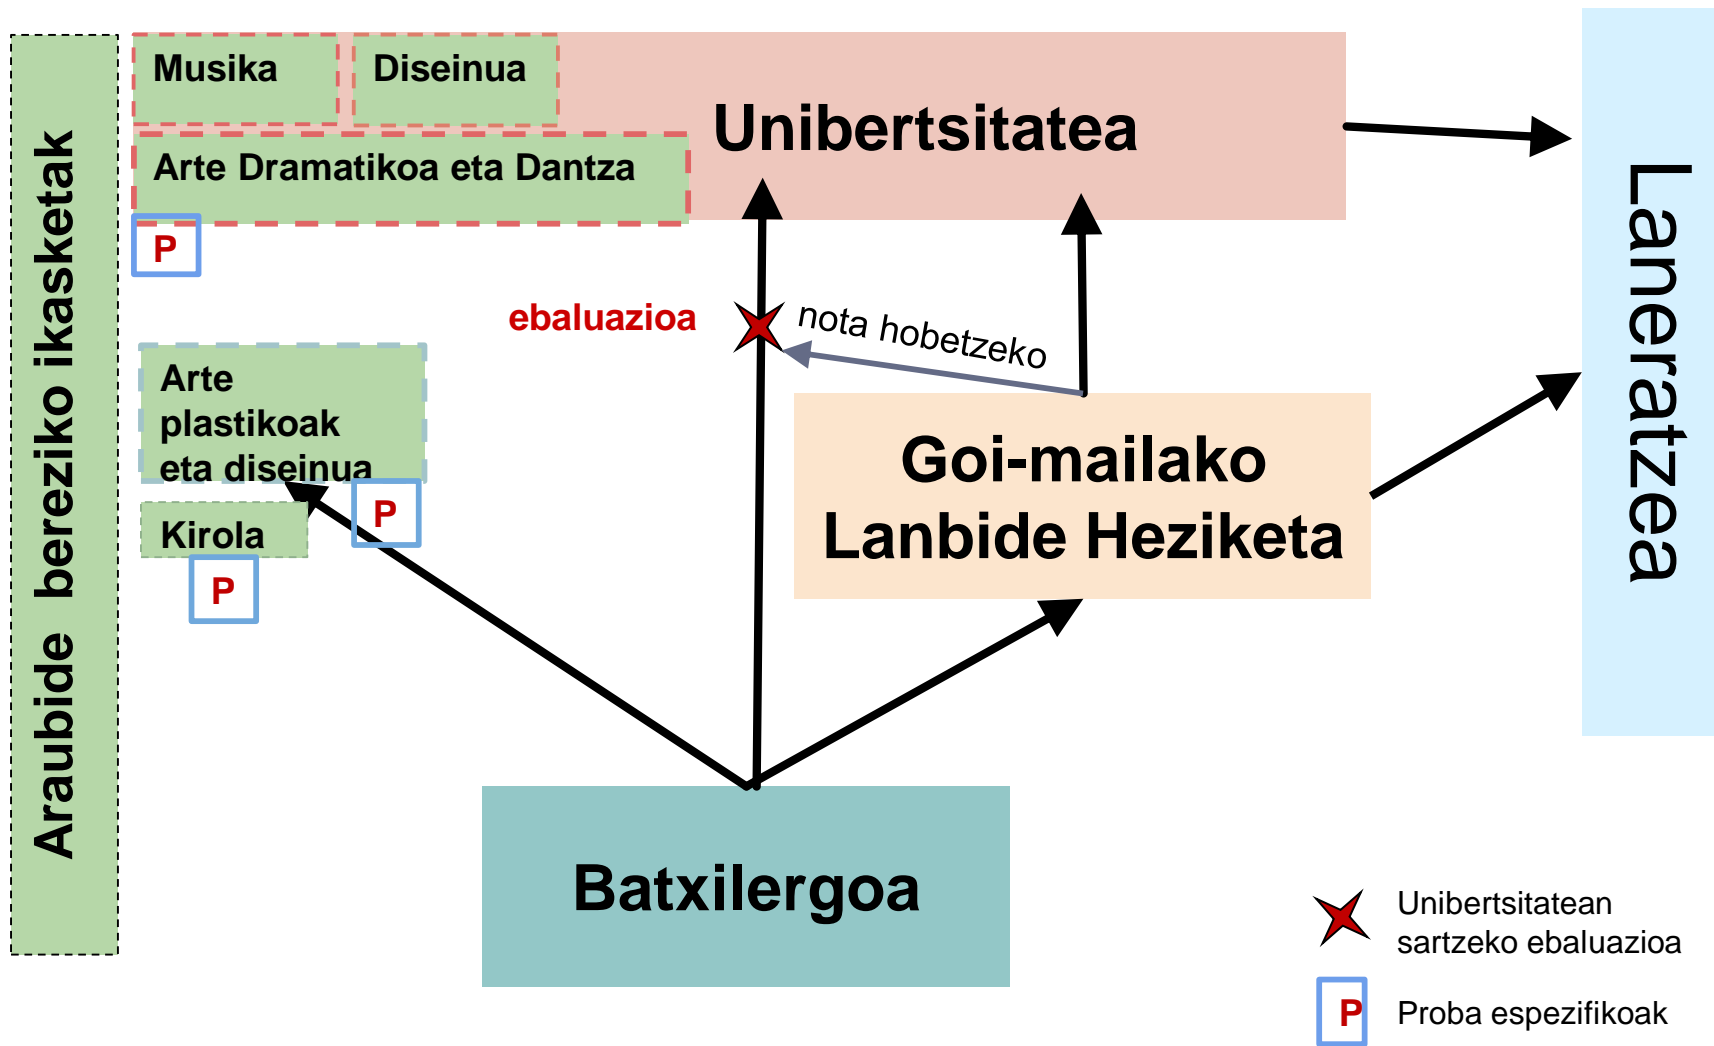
Araubide bereziko ikasketak

Musika

Diseinua

Unibertsitatea

Arte Dramatikoa eta Dantza

P

Laneratzea

ebaluazioa

nota hobetzeko

Arte plastikoak eta diseinua

P

Kirola

P

Goi-mailako Lanbide Heziketa

Batxilergoa

Unibertsitatean sartzeko ebaluazioa

P

Proba espezifikoak